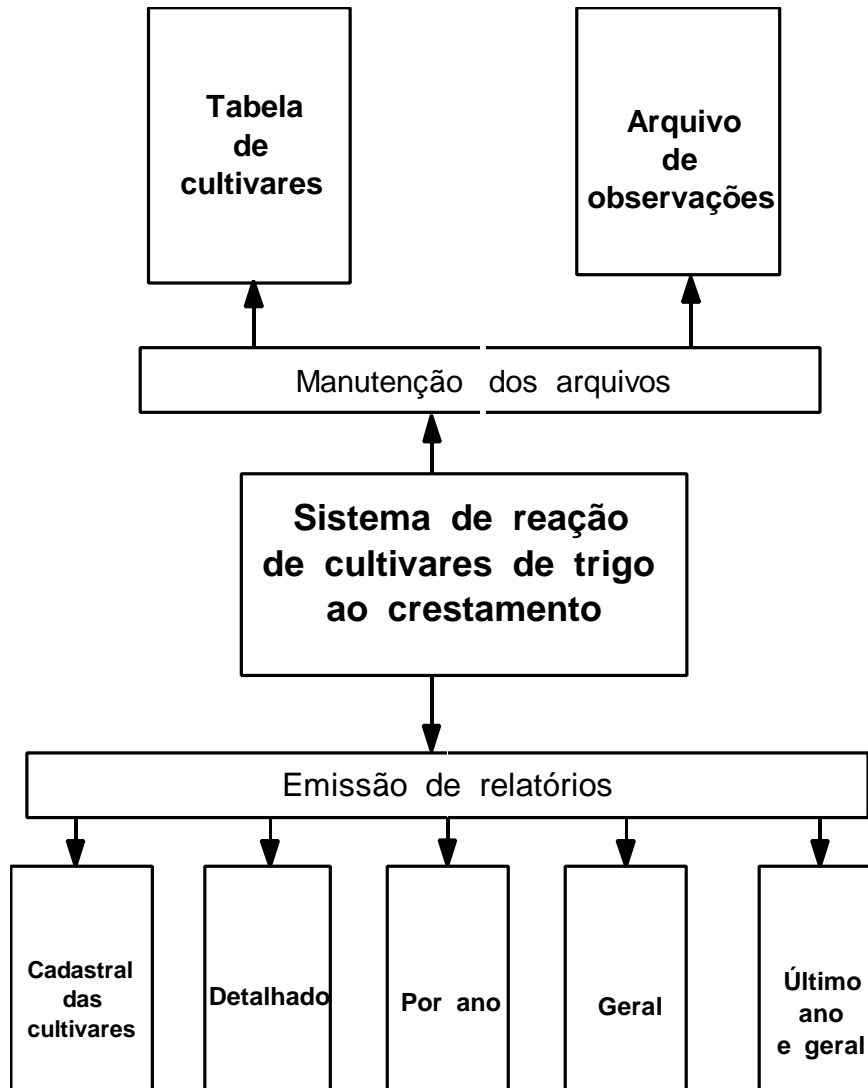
Tabela de cultivares

Arquivo de observações

Manutenção dos arquivos

Sistema de reação de cultivares de trigo ao crestamento

Emissão de relatórios

Cadastral das cultivares

Detalhado

Por ano

Geral

Último ano e geral